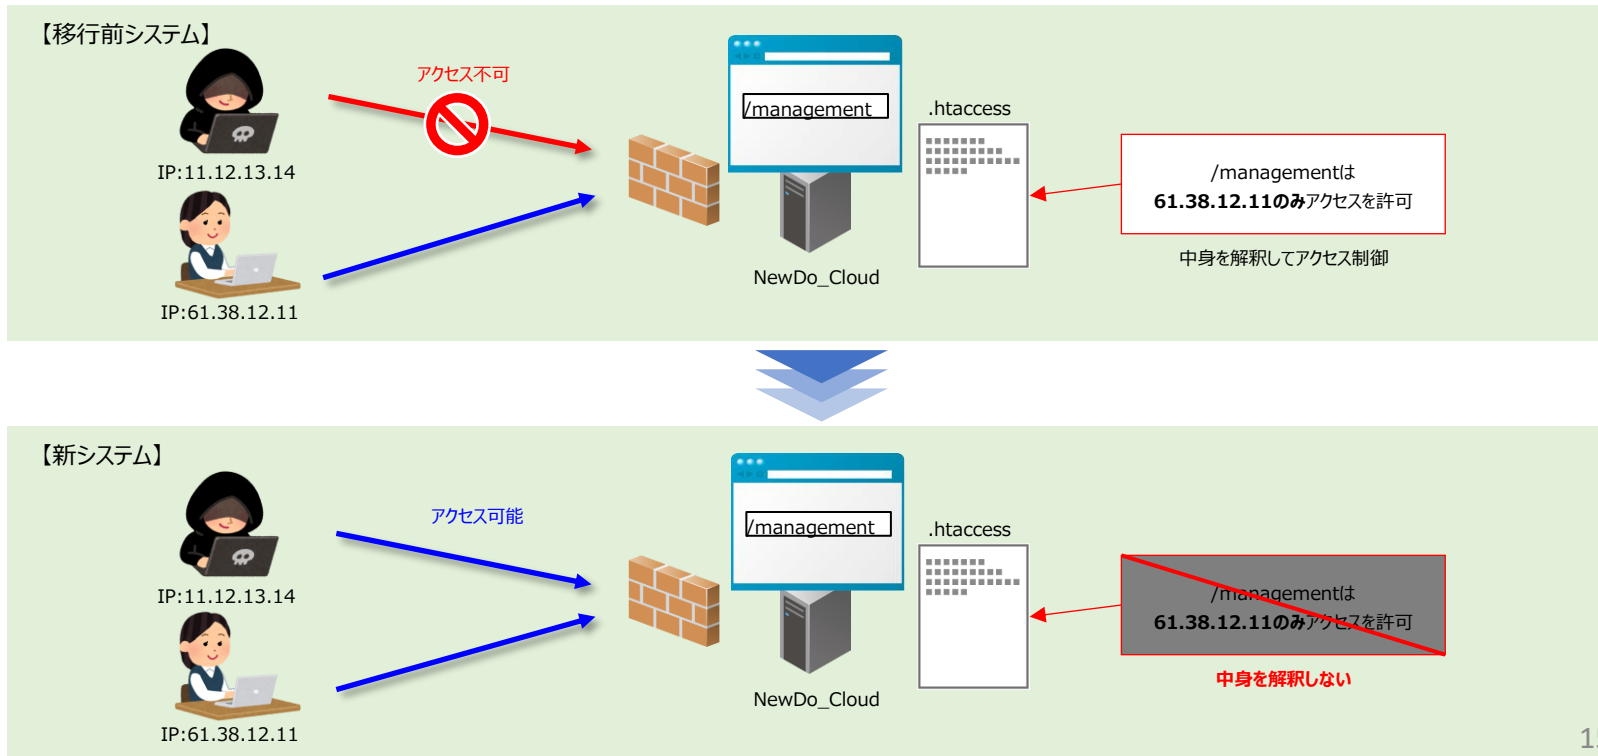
【移行前システム】

アクセス不可

IP:11.12.13.14

IP:61.38.12.11

/management

NewDo_Cloud

.htaccess

/managementは
61.38.12.11のみアクセスを許可

中身を解釈してアクセス制御

【新システム】

アクセス可能

IP:11.12.13.14

IP:61.38.12.11

/management

NewDo_Cloud

.htaccess

/managementは
61.38.12.11のみアクセスを許可

中身を解釈しない

1